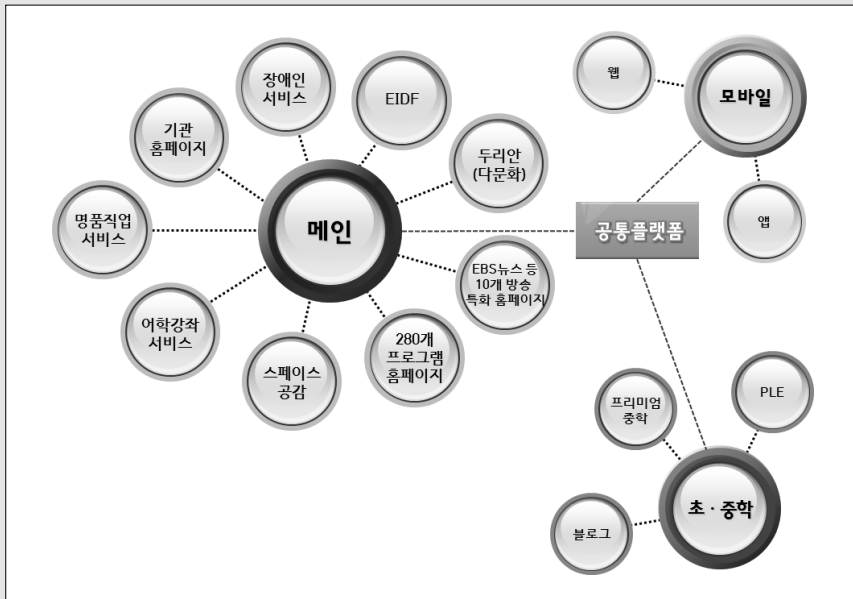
장애인 서비스

EIDF

기관 홈페이지

두리안 (다문화)

명품직업 서비스

메인

EBS뉴스 등 10개 방송 특화 홈페이지

어학강좌 서비스

280개 프로그램 홈페이지

스페이스 공감

웹

모바일

공통플랫폼

앱

프리미엄 중학

PLE

블로그

초 · 중학